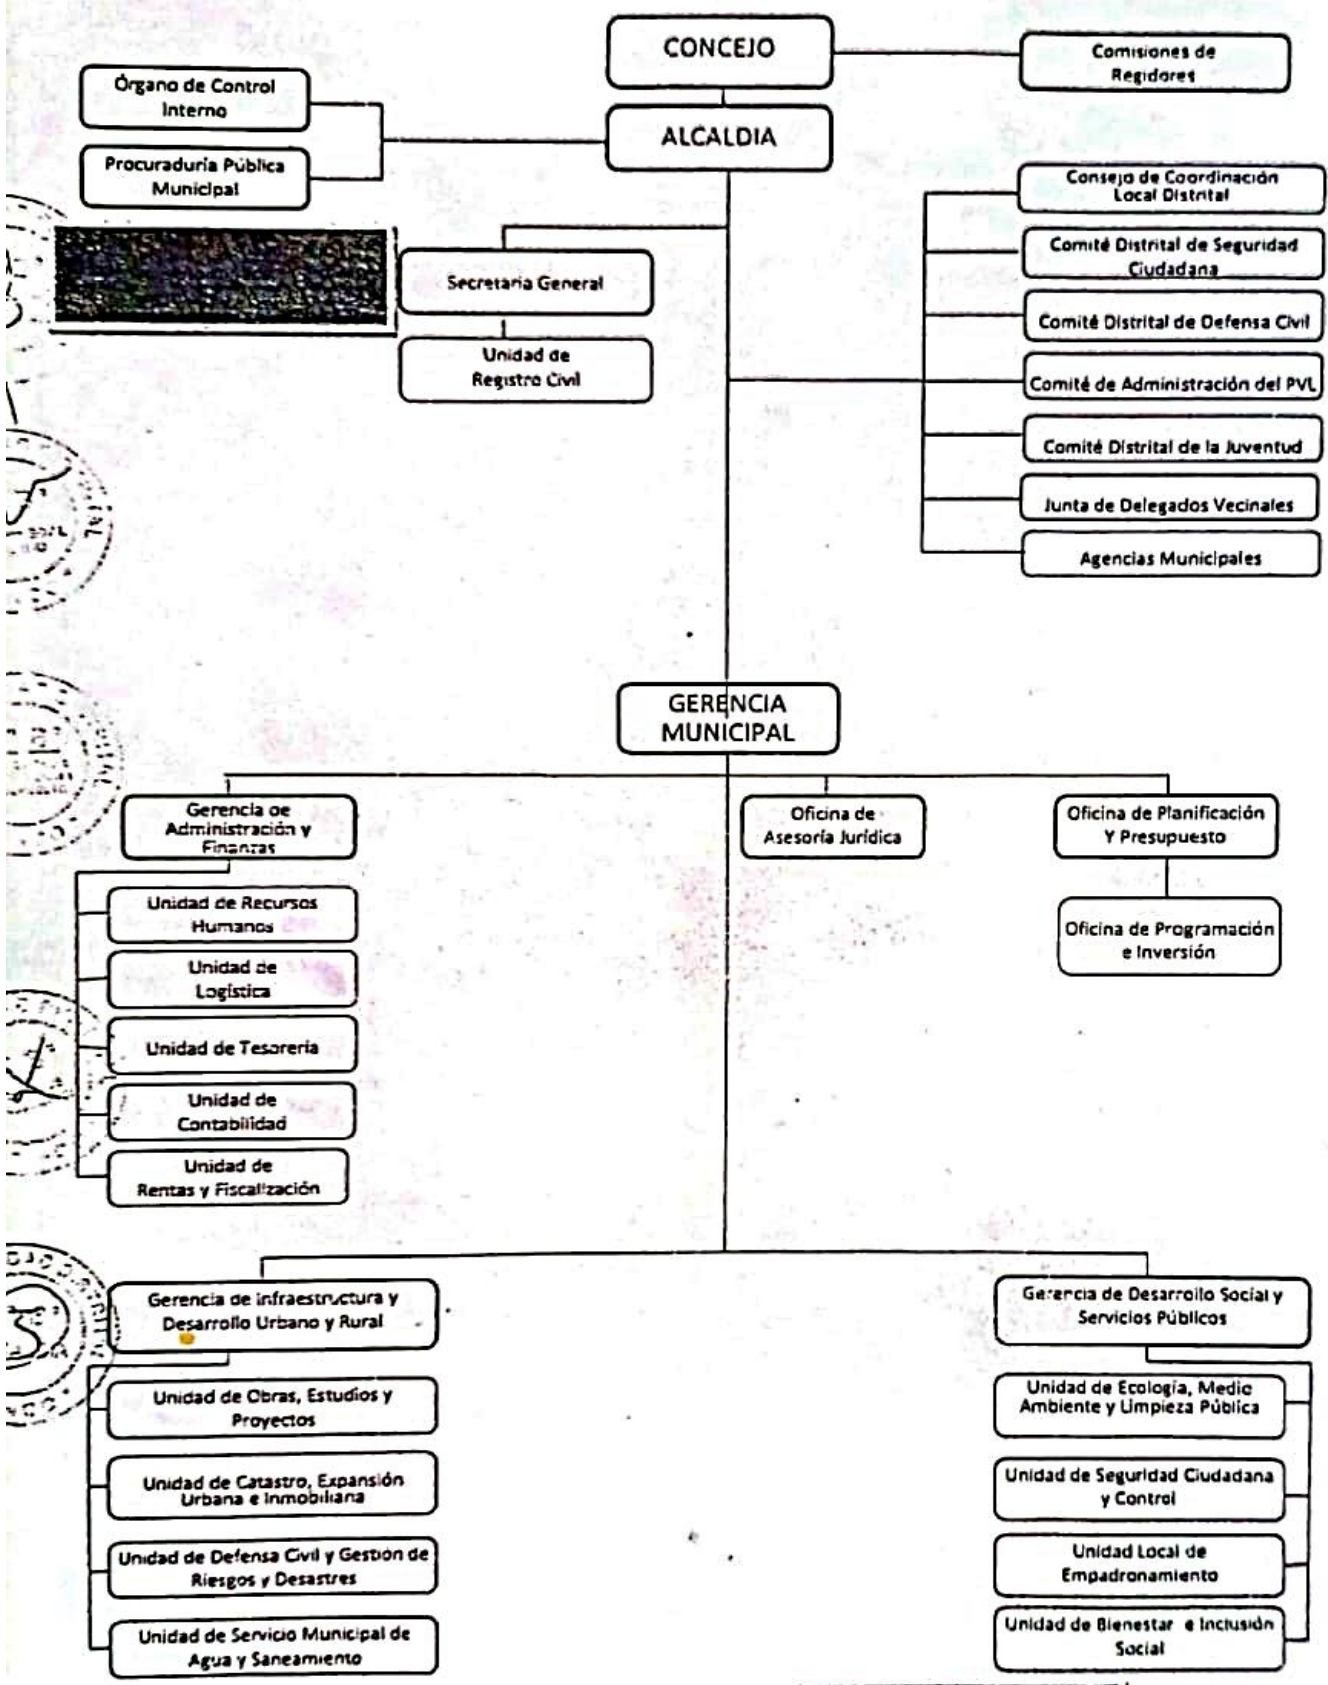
CONCEJO

Comisiones de Regidores

Órgano de Control Interno

Procuraduría Pública Municipal

ALCALDIA

Consejo de Coordinación Local Distrital

Comité Distrital de Seguridad Ciudadana

Comité Distrital de Defensa Civil

Comité de Administración del PVL

Comité Distrital de la Juventud

Junta de Delegados Vecinales

Agencias Municipales

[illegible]

Secretaría General

Unidad de Registro Civil

GERENCIA MUNICIPAL

Gerencia de Administración y Finanzas

Unidad de Recursos Humanos

Unidad de Logística

Unidad de Tesorería

Unidad de Contabilidad

Unidad de Rentas y Fiscalización

Oficina de Asesoría Jurídica

Oficina de Planificación Y Presupuesto

Oficina de Programación e Inversión

Gerencia de Infraestructura y Desarrollo Urbano y Rural

Unidad de Obras, Estudios y Proyectos

Unidad de Catastro, Expansión Urbana e Inmobiliaria

Unidad de Defensa Civil y Gestión de Riesgos y Desastres

Unidad de Servicio Municipal de Agua y Saneamiento

Gerencia de Desarrollo Social y Servicios Públicos

Unidad de Ecología, Medio Ambiente y Limpieza Pública

Unidad de Seguridad Ciudadana y Control

Unidad Local de Empadronamiento

Unidad de Bienestar e Inclusión Social